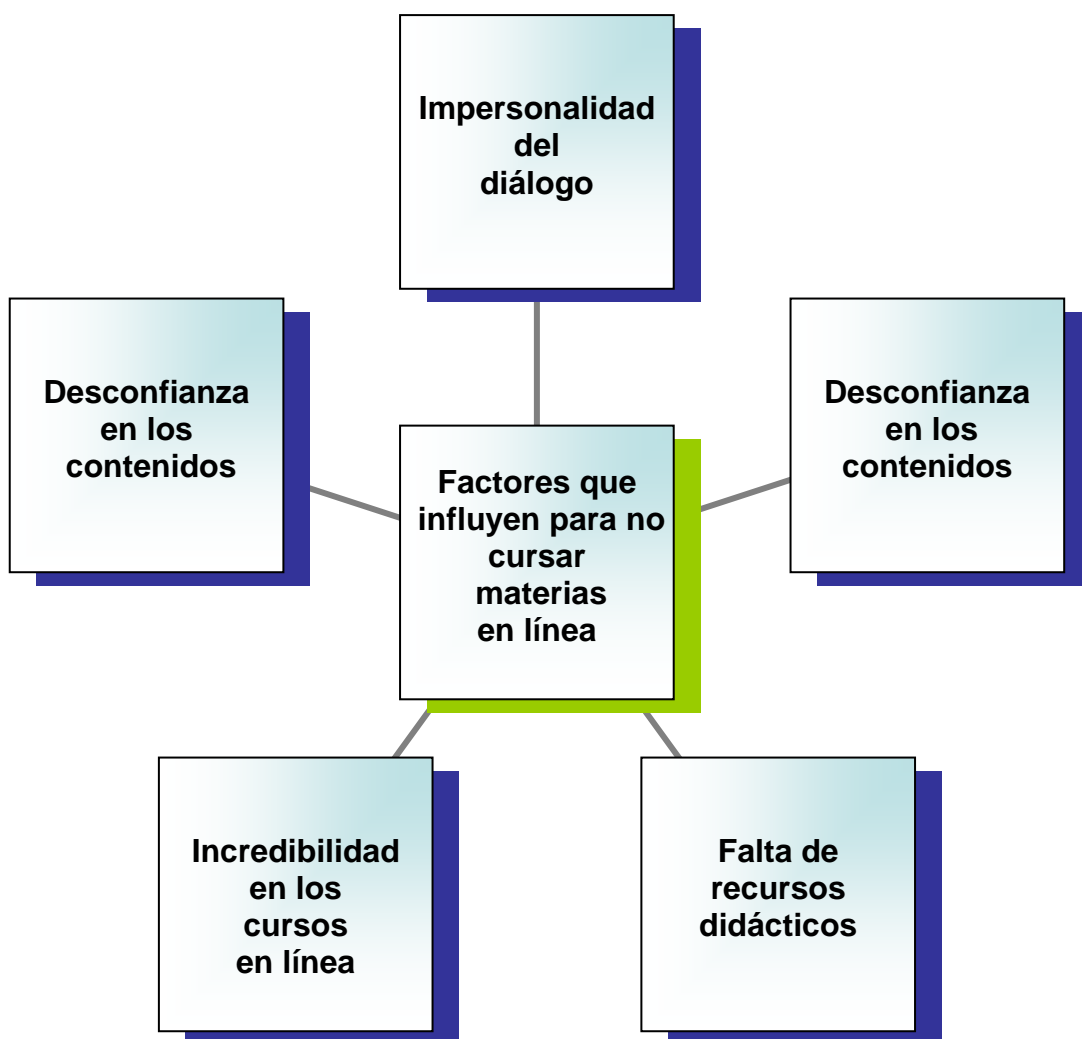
Impersonalidad del diálogo

Desconfianza en los contenidos

Factores que influyen para no cursar materias en línea

Desconfianza en los contenidos

Incredibilidad en los cursos en línea

Falta de recursos didácticos